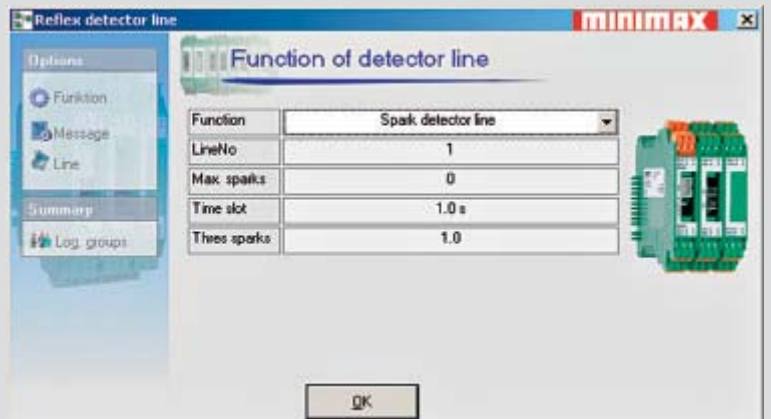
Reflex detector line

MINIMAX

Options

Funktion

Message

Line

Summary

Log. groups

Function of detector line

| Function | Spark detector line |
|---|---|
| LineNo | 1 |
| Max. sparks | 0 |
| Time slot | 1.0 s |
| Thres sparks | 1.0 |

OK